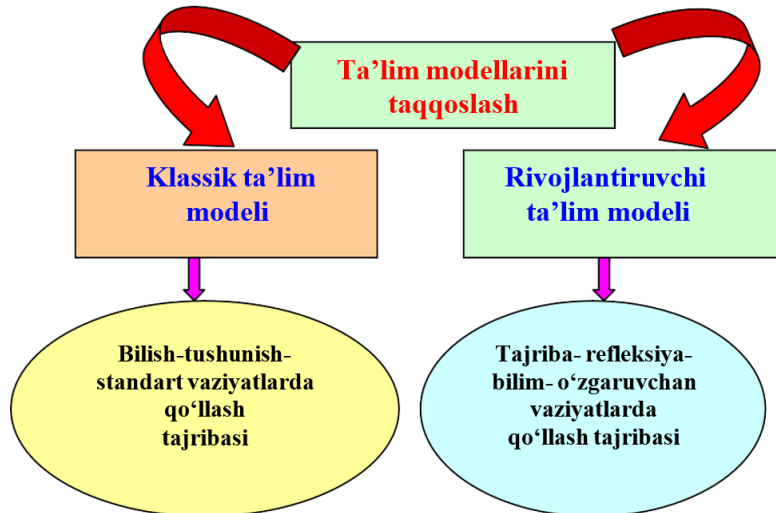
Ta’lim modellarini taqqoslash

Klassik ta’lim modeli

Rivojlantiruvchi ta’lim modeli

Bilish-tushunish-standart vaziyatlarda qo‘llash tajribasi

Tajriba- refleksiya-bilim- o‘zgaruvchan vaziyatlarda qo‘llash tajribasi